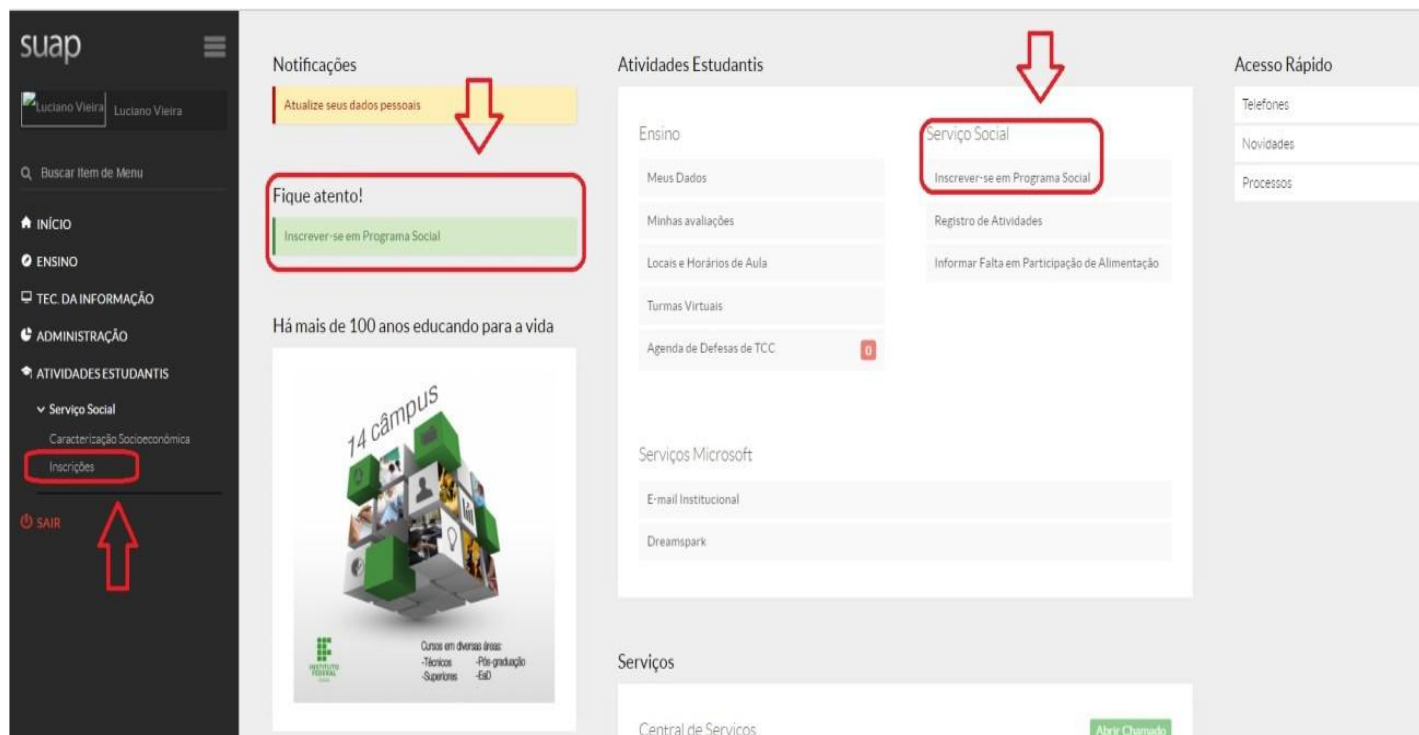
suap

Luciano Vieira Luciano Vieira

Buscar Item de Menu

INÍCIO

ENSINO

TEC. DA INFORMAÇÃO

ADMINISTRAÇÃO

ATIVIDADES ESTUDANTIS

Serviço Social

Caracterização Socioeconômica

Inscrições

SAIR

Notificações

Atualize seus dados pessoais

Fique atento!

Inscrever-se em Programa Social

Há mais de 100 anos educando para a vida

14 câmpus

INSTITUTO FEDERAL

Cursos em diversas áreas:
-Técnicos -Pós-graduação
-Superiores -EaD

Atividades Estudantis

Ensino

Meus Dados

Minhas avaliações

Locais e Horários de Aula

Turmas Virtuais

Agenda de Defesas de TCC 0

Serviço Social

Inscrever-se em Programa Social

Registro de Atividades

Informar Falta em Participação de Alimentação

Serviços Microsoft

E-mail Institucional

Dreamspark

Serviços

Central de Serviços

Abrir Chamado

Acesso Rápido

Telefones

Novidades

Processos